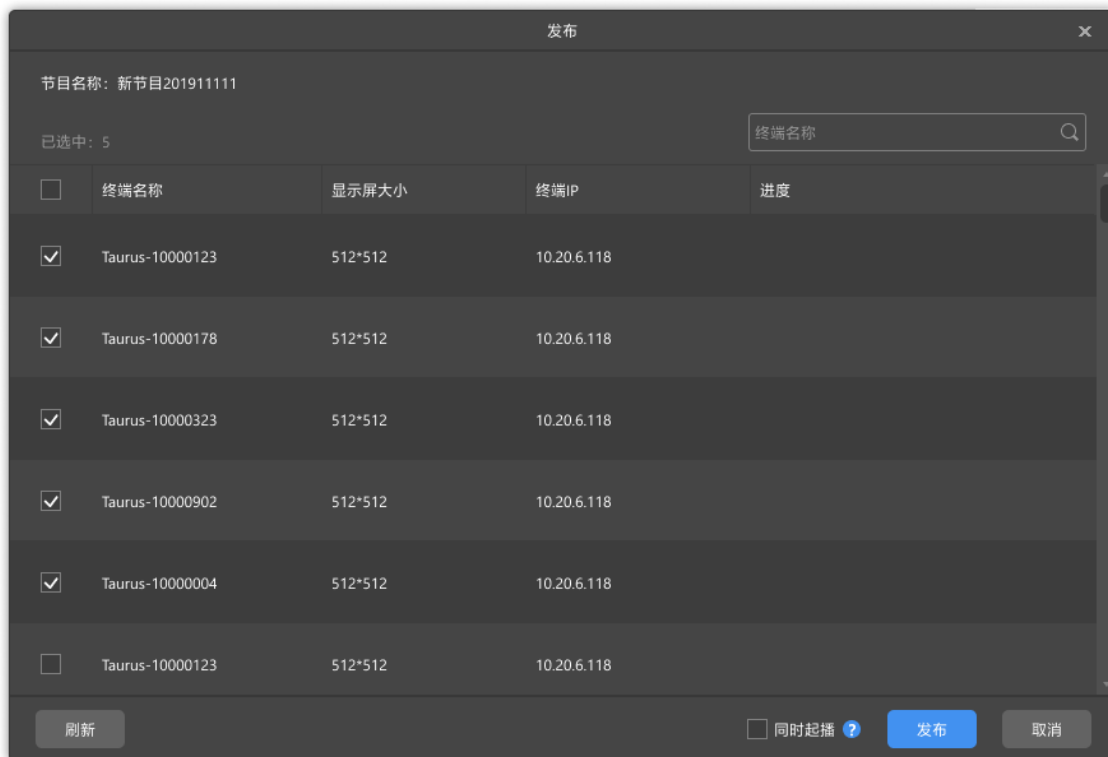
发布

节目名称：新节目201911111

已选中：5

终端名称

| | 终端名称 | 显示屏大小 | 终端IP | 进度 |
|---|---|---|---|---|
| ☑ | Taurus-10000123 | 512*512 | 10.20.6.118 | |
| ☑ | Taurus-10000178 | 512*512 | 10.20.6.118 | |
| ☑ | Taurus-10000323 | 512*512 | 10.20.6.118 | |
| ☑ | Taurus-10000902 | 512*512 | 10.20.6.118 | |
| ☑ | Taurus-10000004 | 512*512 | 10.20.6.118 | |
| ☐ | Taurus-10000123 | 512*512 | 10.20.6.118 | |

刷新

同时起播 ?

发布

取消